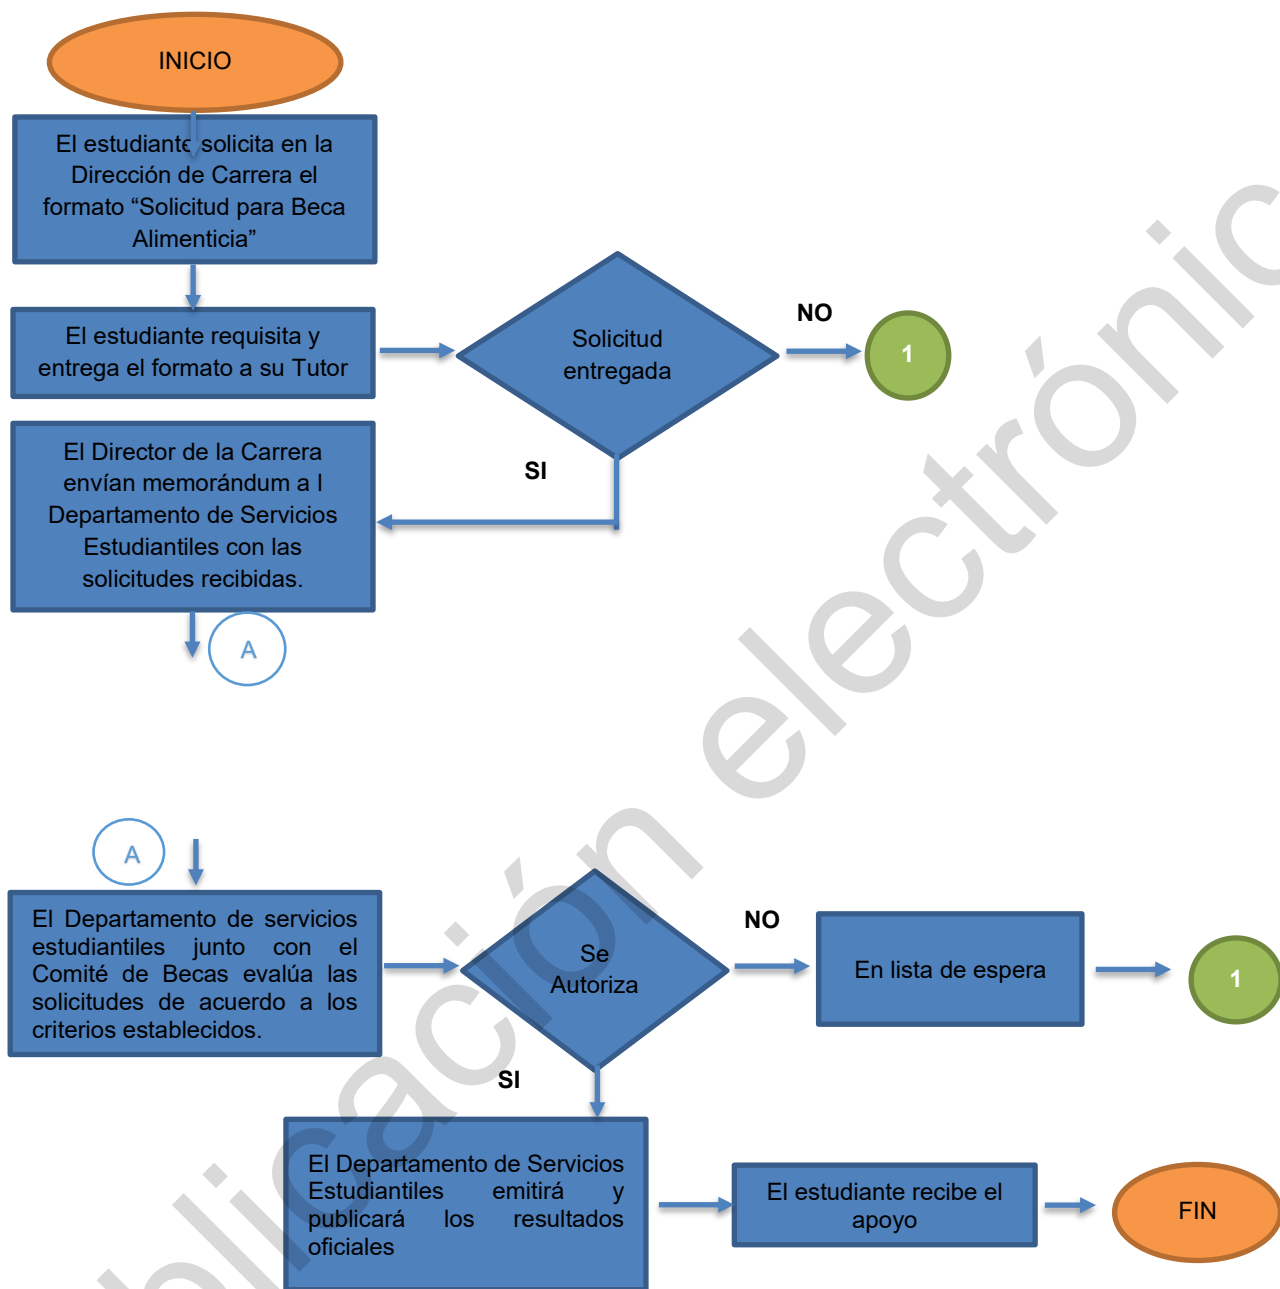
INICIO

El estudiante solicita en la Dirección de Carrera el formato “Solicitud para Beca Alimenticia”

El estudiante requisita y entrega el formato a su Tutor

Solicitud entregada

NO

1

SI

El Director de la Carrera envían memorándum a l Departamento de Servicios Estudiantiles con las solicitudes recibidas.

A

A

El Departamento de servicios estudiantiles junto con el Comité de Becas evalúa las solicitudes de acuerdo a los criterios establecidos.

Se Autoriza

NO

En lista de espera

1

SI

El Departamento de Servicios Estudiantiles emitirá y publicará los resultados oficiales

El estudiante recibe el apoyo

FIN

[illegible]licación electrónic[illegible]